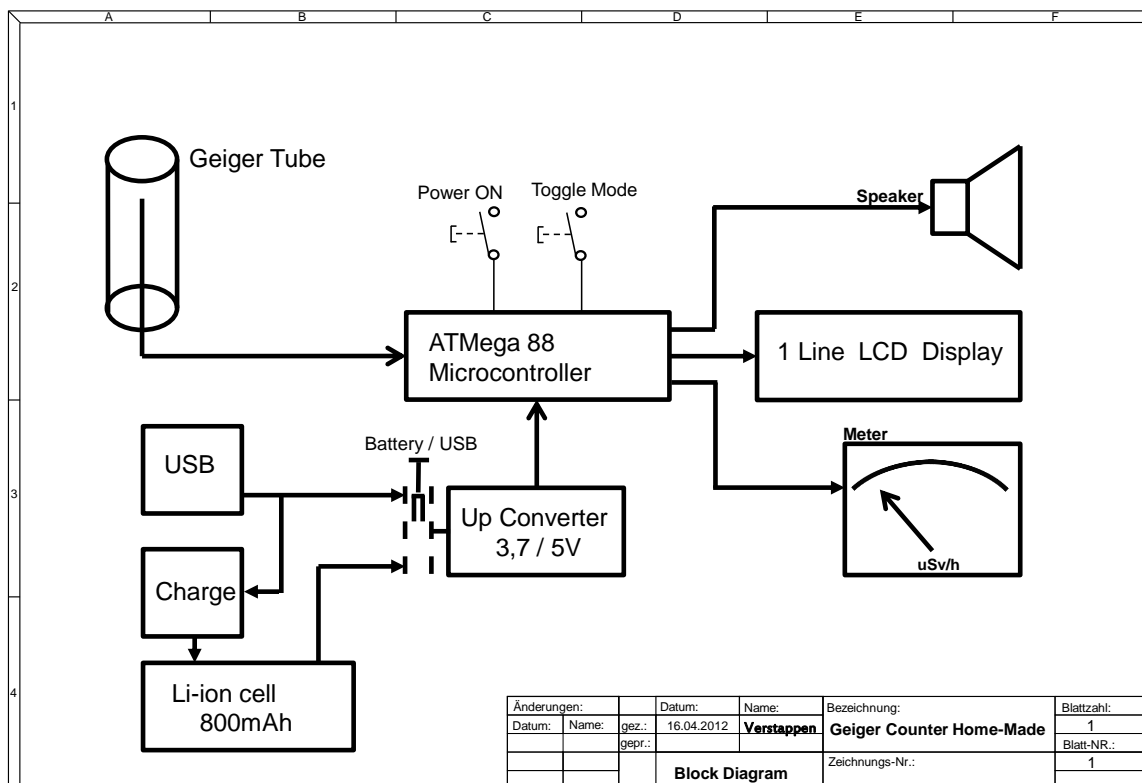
A B C D E F

1

2

3

4

Geiger Tube

Power ON

Toggle Mode

Speaker

ATMega 88
Microcontroller

1 Line LCD Display

USB

Battery / USB

Meter

Up Converter
3,7 / 5V

uSv/h

Charge

Li-ion cell
800mAh

| Änderungen: | | | Datum: | Name: | Bezeichnung: | Blattzahl: |
|---|---|---|---|---|---|---|
| Datum: | Name: | gez.: | 16.04.2012 | Verstappen | Geiger Counter Home-Made | 1 |
| | | gepr.: | | | | Blatt-NR.: |
| | | | Block Diagram | | Zeichnungs-Nr.: | 1 |